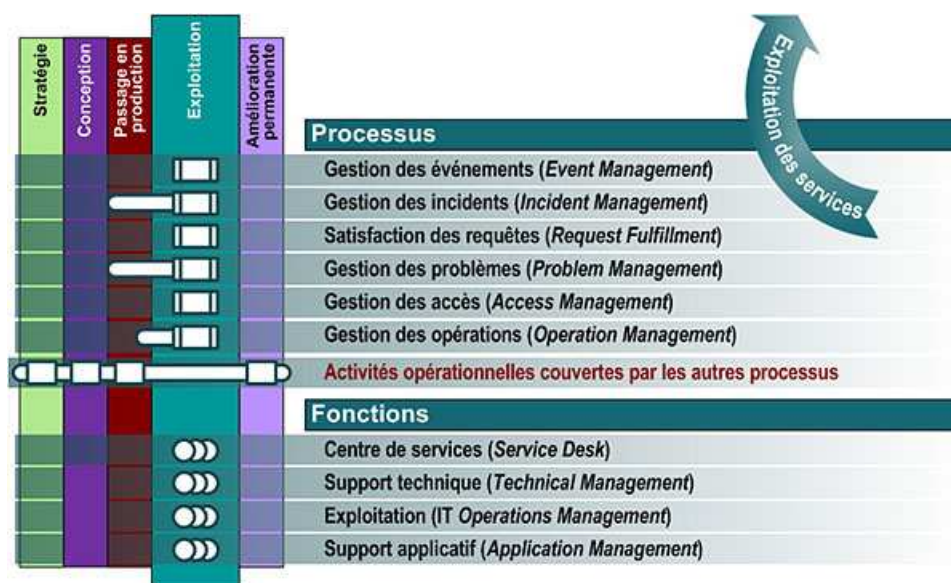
Stratégie
Conception
Passage en production
Exploitation
Amélioration permanente

Exploitation des services

Processus
Gestion des événements (Event Management)
Gestion des incidents (Incident Management)
Satisfaction des requêtes (Request Fulfillment)
Gestion des problèmes (Problem Management)
Gestion des accès (Access Management)
Gestion des opérations (Operation Management)
Activités opérationnelles couvertes par les autres processus

Fonctions
Centre de services (Service Desk)
Support technique (Technical Management)
Exploitation (IT Operations Management)
Support applicatif (Application Management)